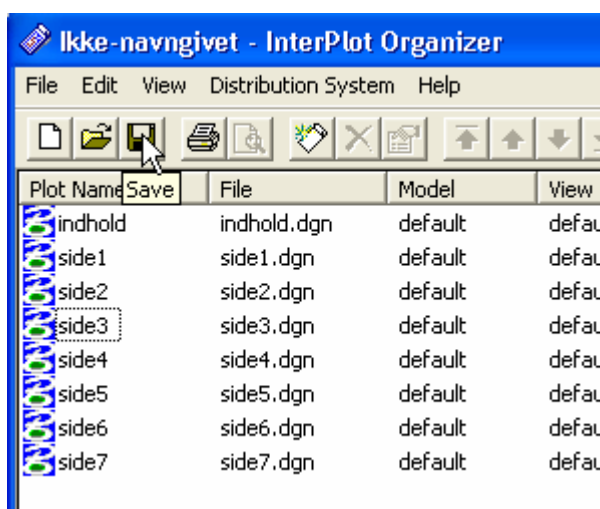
Ikke-navngivet - InterPlot Organizer

File Edit View Distribution System Help

Save

| Plot Name | File | Model | View |
|---|---|---|---|
| indhold | indhold.dgn | default | defau |
| side1 | side1.dgn | default | defau |
| side2 | side2.dgn | default | defau |
| side3 | side3.dgn | default | defau |
| side4 | side4.dgn | default | defau |
| side5 | side5.dgn | default | defau |
| side6 | side6.dgn | default | defau |
| side7 | side7.dgn | default | defau |